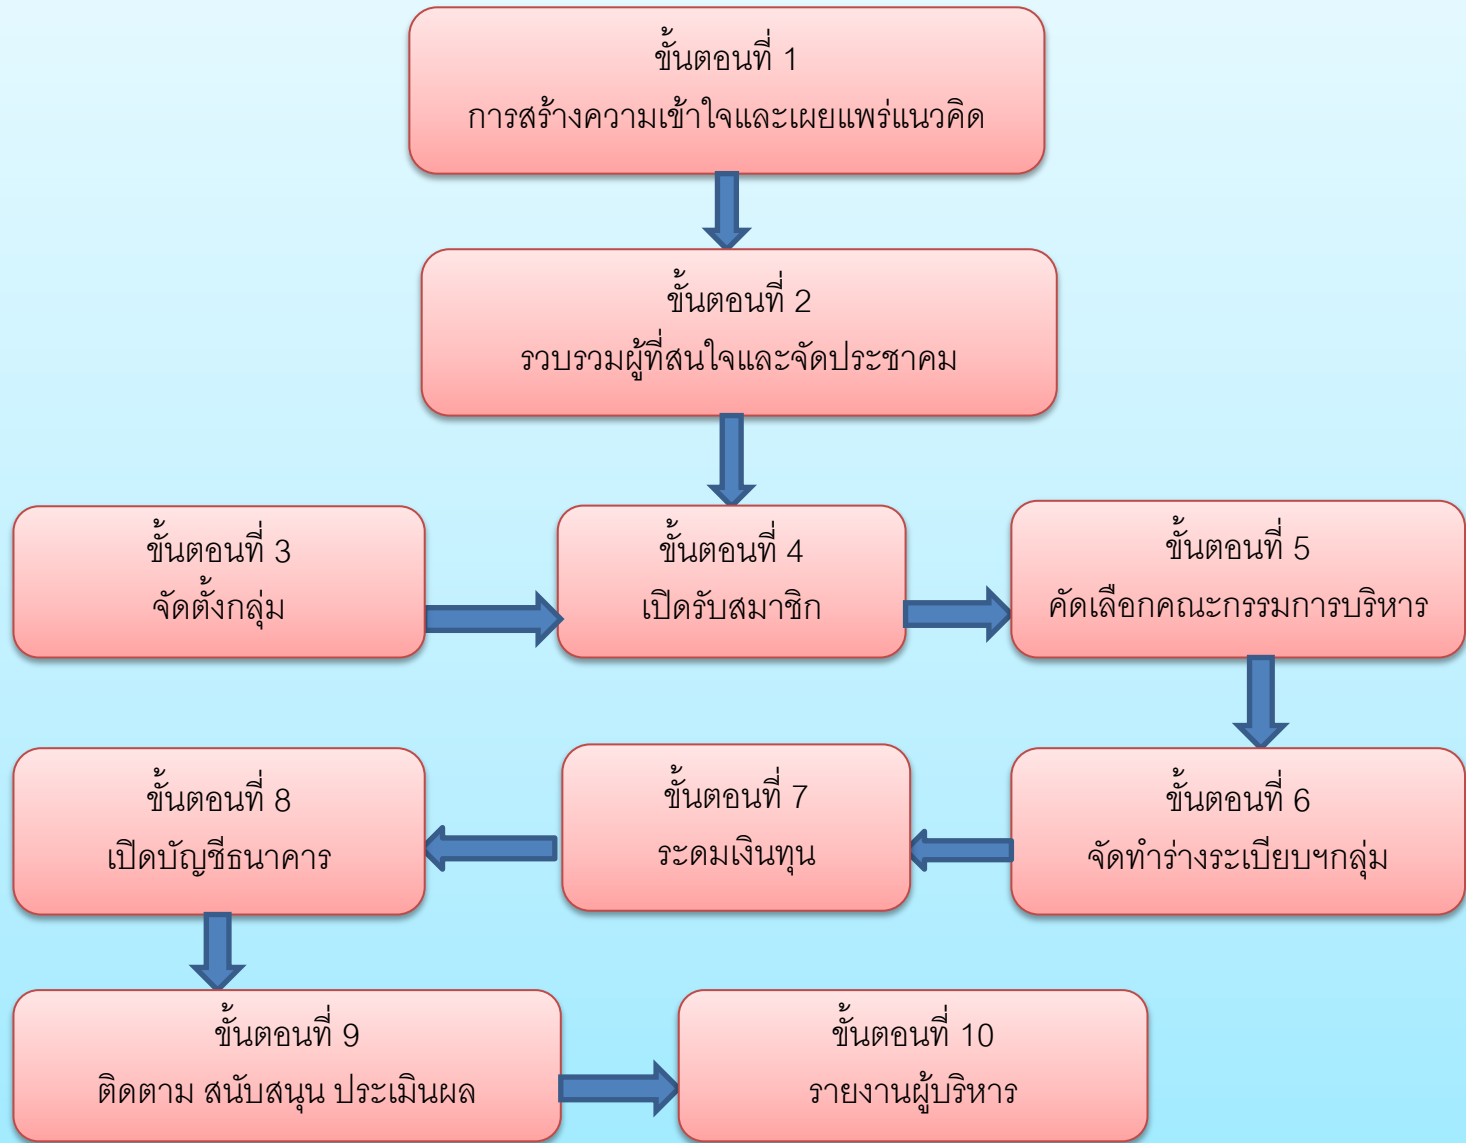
ขั้นตอนที่ 1
การสร้างความเข้าใจและเผยแพร่แนวคิด

ขั้นตอนที่ 2
รวบรวมผู้ที่สนใจและจัดประชาคม

ขั้นตอนที่ 3
จัดตั้งกลุ่ม

ขั้นตอนที่ 4
เปิดรับสมาชิก

ขั้นตอนที่ 5
คัดเลือกคณะกรรมการบริหาร

ขั้นตอนที่ 6
จัดทำร่างระเบียบฯกลุ่ม

ขั้นตอนที่ 7
ระดมเงินทุน

ขั้นตอนที่ 8
เปิดบัญชีธนาคาร

ขั้นตอนที่ 9
ติดตาม สนับสนุน ประเมินผล

ขั้นตอนที่ 10
รายงานผู้บริหาร